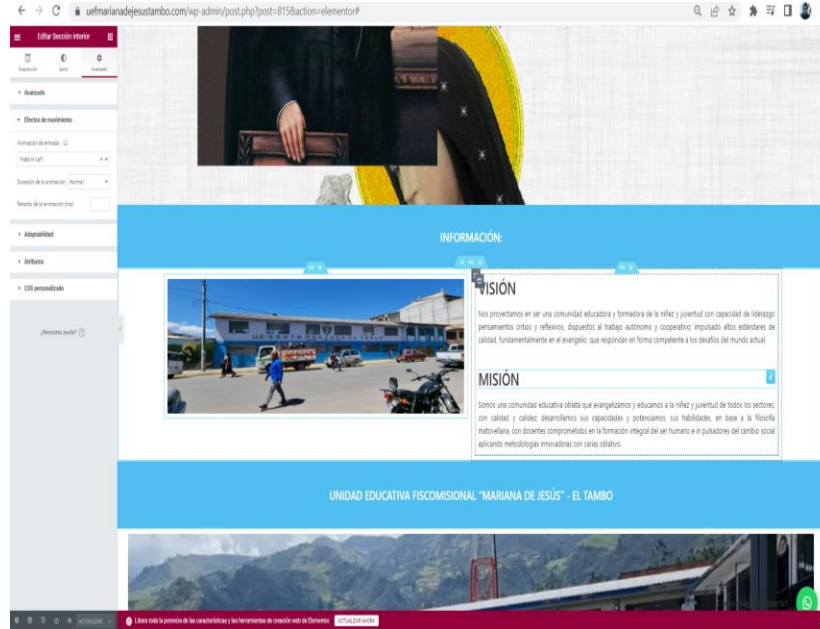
uefmarianadejesustambo.com/wp-admin/post.php?post=815&action=elementor#

Editar Sección interior

Disposición Estilo Avanzado

Avanzado

Efectos de movimiento

Animación de entrada

Fade In Left

Duración de la animación Normal

Retardo de la animación (ms)

Adaptabilidad

Atributos

CSS personalizado

¿Necesitas ayuda?

INFORMACIÓN:

VISIÓN

Nos proyectamos en ser una comunidad educadora y formadora de la niñez y juventud con capacidad de liderazgo pensamientos críticos y reflexivos, dispuestos al trabajo autónomo y cooperativo; impulsado altos estándares de calidad, fundamentalmente en el evangelio, que respondan en forma competente a los desafíos del mundo actual.

MISIÓN

Somos una comunidad educativa oblata que evangelizamos y educamos a la niñez y juventud de todos los sectores, con calidad y calidez; desarrollamos sus capacidades y potenciamos sus habilidades, en base a la filosofía marovellana, con docentes comprometidos en la formación integral del ser humano e in pulsadores del cambio social aplicando metodologías innovadoras con carias oblativo.

UNIDAD EDUCATIVA FISCOMISIONAL "MARIANA DE JESÚS" - EL TAMBO

ACTUALIZAR

Libera toda la potencia de las características y las herramientas de creación web de Elementor. ACTUALIZAR AHORA